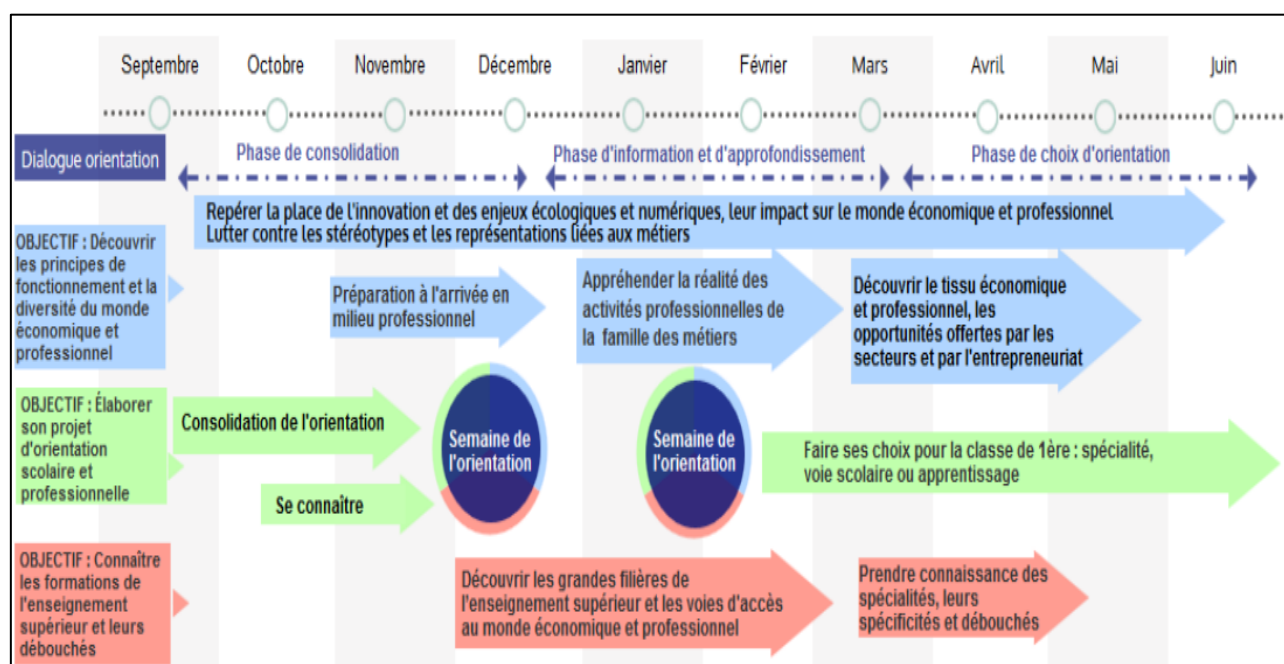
Septembre Octobre Novembre Décembre Janvier Février Mars Avril Mai Juin

Dialogue orientation

Phase de consolidation

Phase d'information et d'approfondissement

Phase de choix d'orientation

Repérer la place de l'innovation et des enjeux écologiques et numériques, leur impact sur le monde économique et professionnel
Lutter contre les stéréotypes et les représentations liées aux métiers

OBJECTIF : Découvrir les principes de fonctionnement et la diversité du monde économique et professionnel

Préparation à l'arrivée en milieu professionnel

Appréhender la réalité des activités professionnelles de la famille des métiers

Découvrir le tissu économique et professionnel, les opportunités offertes par les secteurs et par l'entrepreneuriat

OBJECTIF : Élaborer son projet d'orientation scolaire et professionnelle

Consolidation de l'orientation

Semaine de l'orientation

Semaine de l'orientation

Faire ses choix pour la classe de 1ère : spécialité, voie scolaire ou apprentissage

Se connaître

OBJECTIF : Connaître les formations de l'enseignement supérieur et leurs débouchés

Découvrir les grandes filières de l'enseignement supérieur et les voies d'accès au monde économique et professionnel

Prendre connaissance des spécialités, leurs spécificités et débouchés